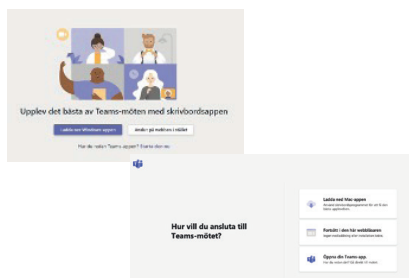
Upplev det bästa av Teams-möten med skrivbordsappen

Ladda ner Windows-appen

Anslut på webben i stället

Har du redan Teams-appen? Starta den nu

Hur vill du ansluta till Teams-mötet?

Ladda ned Mac-appen

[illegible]

Fortsätt i den här webbläsaren

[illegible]

Öppna din Teams-app

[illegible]